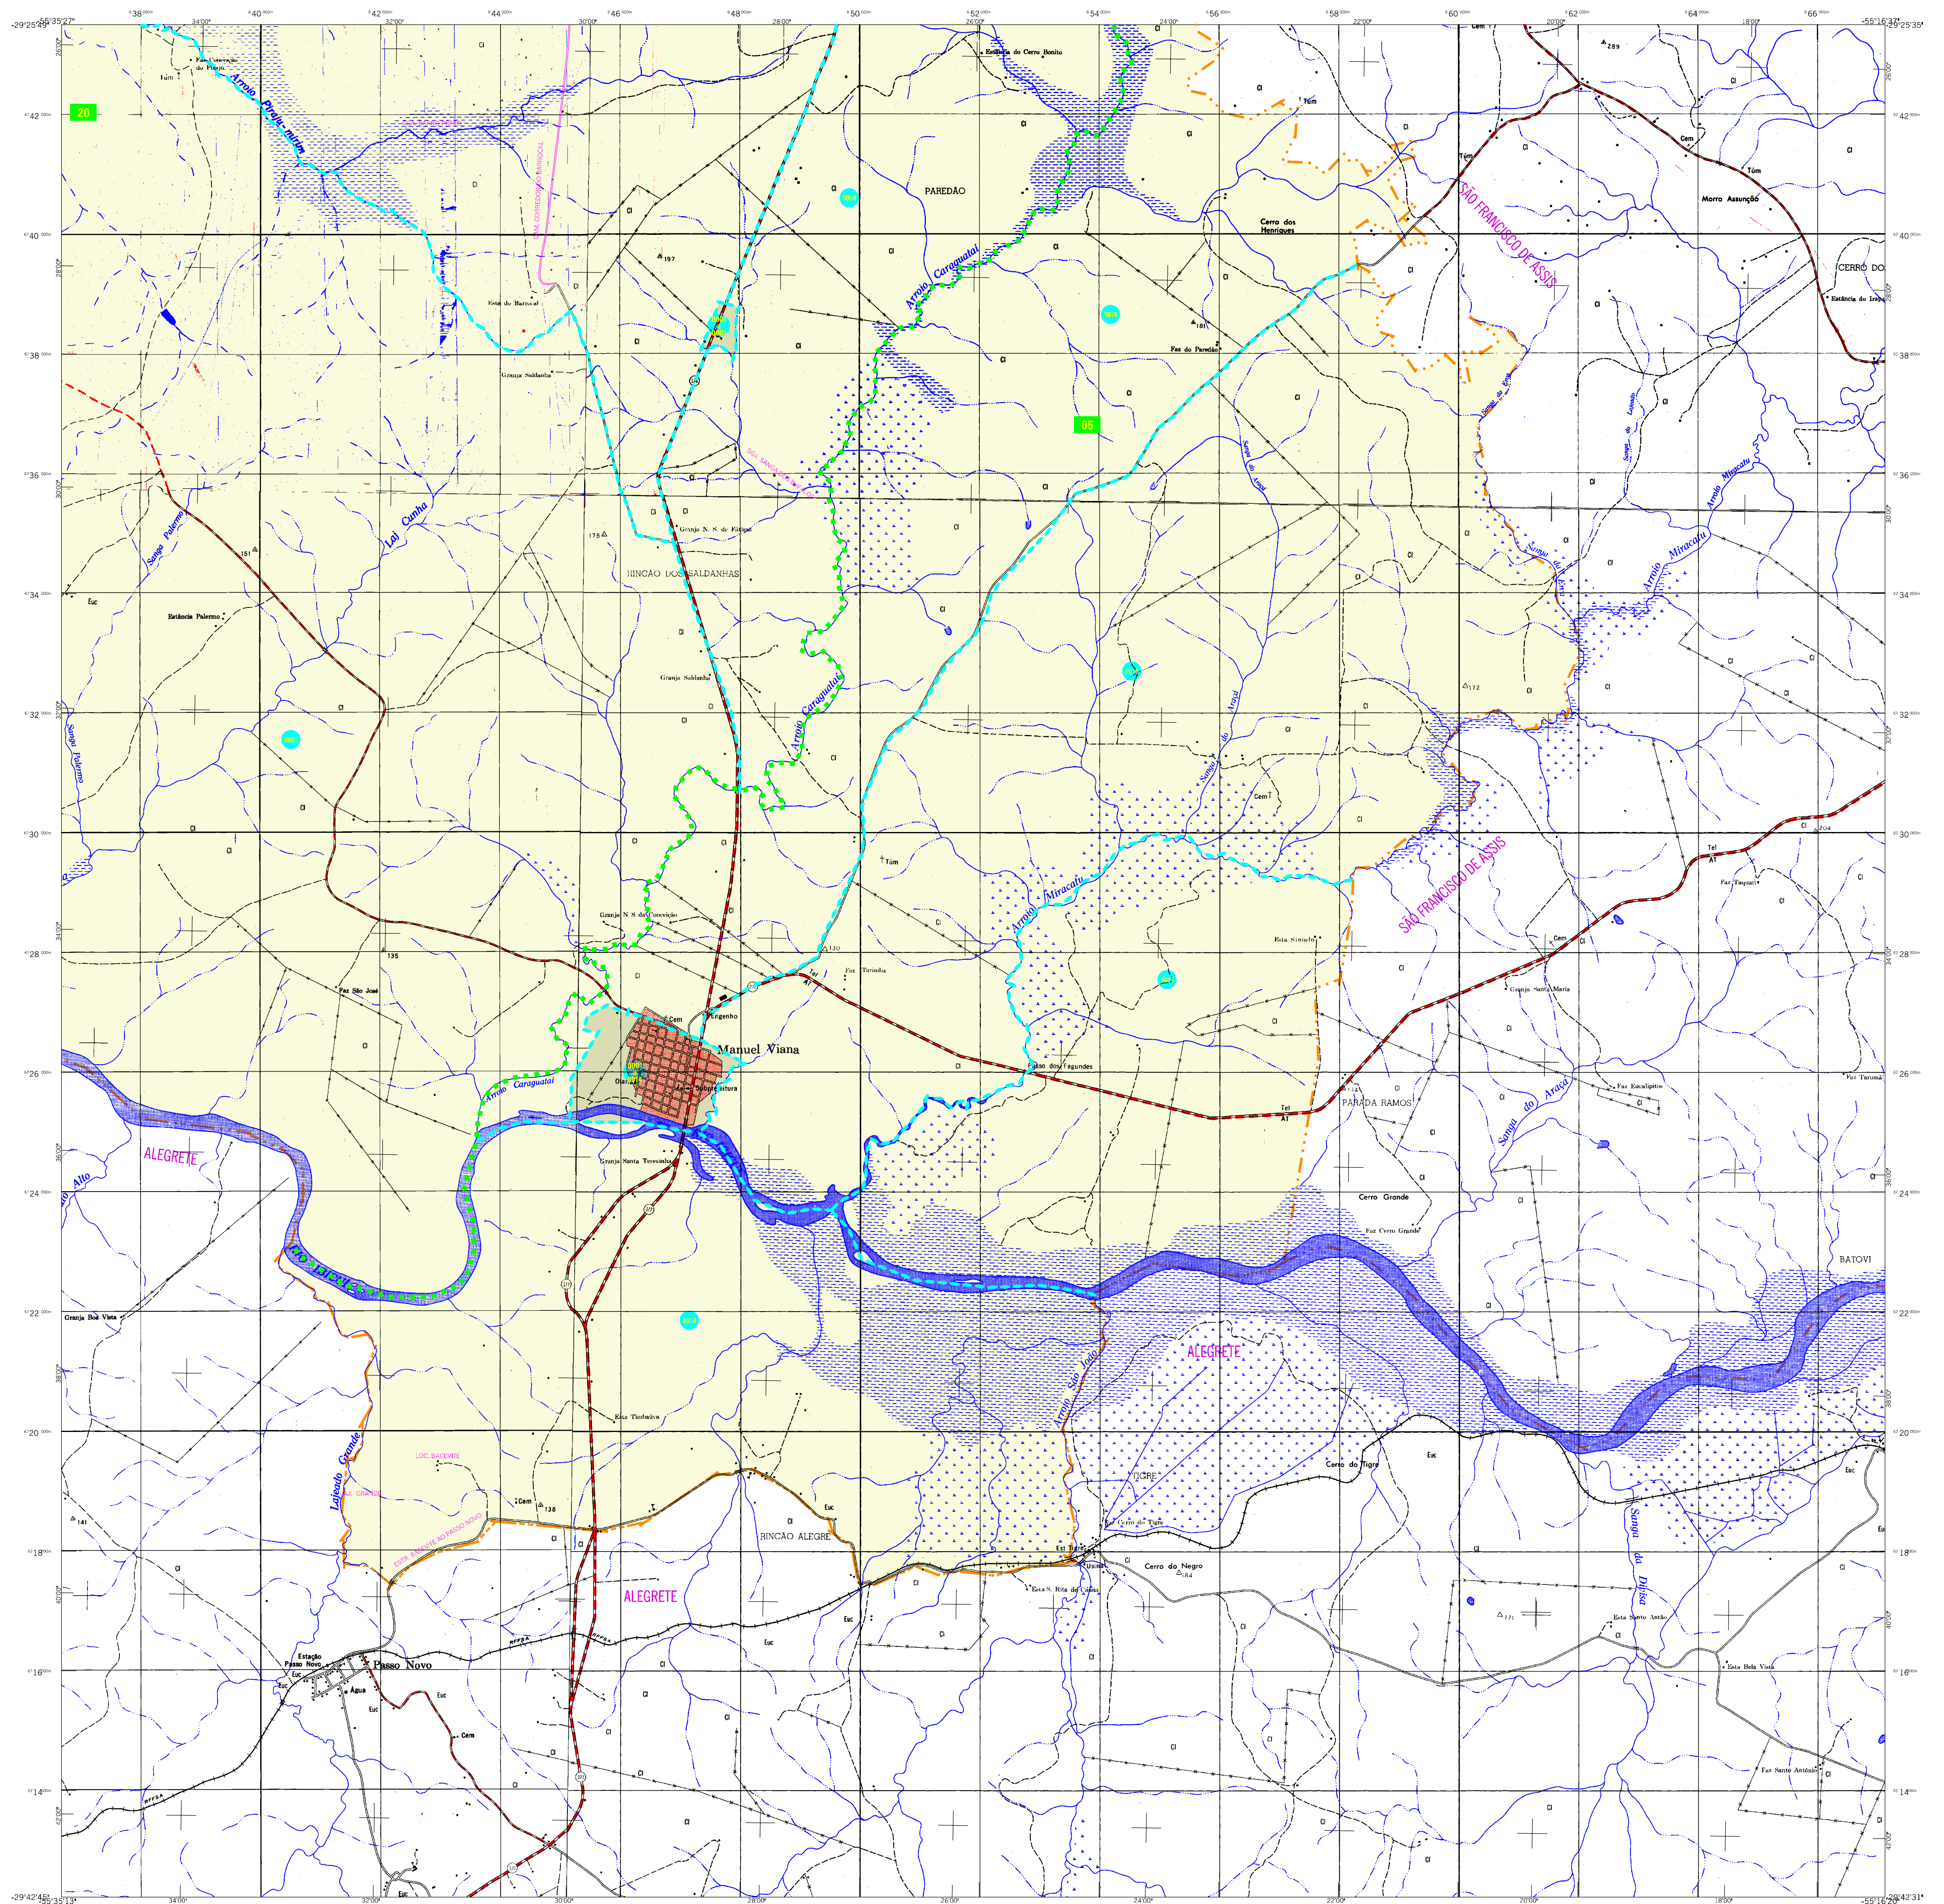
-29°25'49" -55°35'27"
638 640 642 644 646 648 650 652 654 656 658 660 662 664 666
34'00" 32'00" 30'00" 28'00" 26'00" 24'00" 22'00" 20'00" 18'00"
-55°16'37" -29°25'35"

20
05
Arroio Piraju-mirim
Arroio Caraguataí
Estância do Cerro Bonito
PAREDÃO
Cerro dos Henriques
SÃO FRANCISCO DE ASSIS
Morro Assunção
CERRO DO
Estância do Irapu
Faz do Paredão
Granja Saldanha
Granja N. S. de Fátima
RINCÃO DOS SALDANHAS
Sanga Palermo
Laj. Canha
Estância Palermo
Sanga do Araçá
Arroio Miracatu
Sanga do Lajeado
Sanga do Erva
Cl
Cem
Túm
Euc
197
181
178
151
172
135
130
204
289
Granja Saldanha
Arroio Caraguataí
Granja N S da Conceição
Faz São José
Fax Tarumã
Manuel Viana
Engenho
Olaria
Subprefeitura
Arroio Miracatu
Passo dos Fagundes
Esta Simiado
Granja Santa Maria
Faz Taquari
SÃO FRANCISCO DE ASSIS
Tel
PARADA RAMOS
Faz Eucaliptos
Faz Tarumã
Sanga do Araçá
ALEGRETE
Granja Santa Terezinha
Rio Ibicuí
Cerro Grande
Faz Cerro Grande
BATOVI
Granja Boa Vista
ALEGRETE
Arroio São João
Lajeado Grande
Esta Timbaúva
LOC. BACEVITE
Cerro do Tigre
TIGRE
RINCÃO ALEGRE
ALEGRETE
Cerro do Negro
184
Esta S. Rita de Cássia
Esta Santo Antão
Esta Bela Vista
Sanga da Divisa
171
141
138
Estação Passo Novo
Passo Novo
Água
RFFSA
Faz Santo Antônio
-29°42'42" -55°35'13"
-55°16'29" -29°42'31"